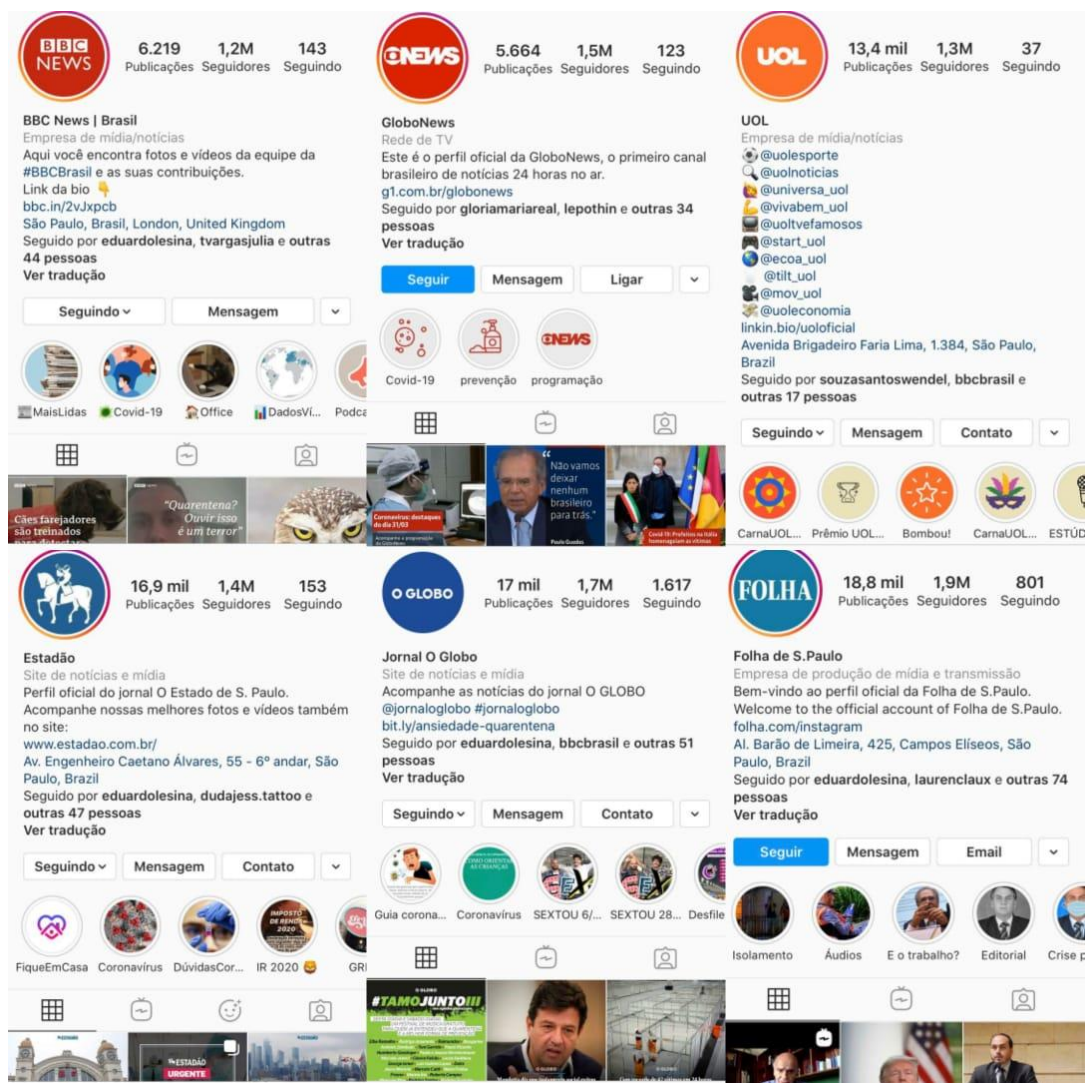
BBC NEWS

6.219 Publicações 1,2M Seguidores 143 Seguindo

BBC News | Brasil
Empresa de mídia/notícias
Aqui você encontra fotos e vídeos da equipe da #BBCBrasil e as suas contribuições.
Link da bio 👇
bbc.in/2vJxpcb
São Paulo, Brasil, London, United Kingdom
Seguido por eduardolesina, tvargasjulia e outras 44 pessoas
Ver tradução

Seguindo ˅ | Mensagem | ˅

MaisLidas | Covid-19 | Office | DadosVi... | Podca

Cães farejadores são treinados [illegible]
"Quarentena? Ouvir isso é um terror"

GNEWS

5.664 Publicações 1,5M Seguidores 123 Seguindo

GloboNews
Rede de TV
Este é o perfil oficial da GloboNews, o primeiro canal brasileiro de notícias 24 horas no ar.
g1.com.br/globonews
Seguido por gloriamariareal, lepothin e outras 34 pessoas
Ver tradução

Seguir | Mensagem | Ligar | ˅

Covid-19 | prevenção | programação

GNEWS

Coronavírus: destaques do dia 31/03
"Não vamos deixar nenhum brasileiro para trás."
Paulo Guedes
Covid-19: Prefeitos na Itália homenageiam as vítimas

UOL

13,4 mil Publicações 1,3M Seguidores 37 Seguindo

UOL
Empresa de mídia/notícias
@uolesporte
@uolnoticias
@universa_uol
@vivabem_uol
@uoltvefamosos
@start_uol
@ecoa_uol
@tilt_uol
@mov_uol
@uoleconomia
linkin.bio/uoloficial
Avenida Brigadeiro Faria Lima, 1.384, São Paulo, Brazil
Seguido por souzasantoswendel, bbcbrasil e outras 17 pessoas

Seguindo ˅ | Mensagem | Contato | ˅

CarnaUOL... | Prêmio UOL... | Bombou! | CarnaUOL... | ESTÚD

16,9 mil Publicações 1,4M Seguidores 153 Seguindo

Estadão
Site de notícias e mídia
Perfil oficial do jornal O Estado de S. Paulo.
Acompanhe nossas melhores fotos e vídeos também no site:
www.estadao.com.br/
Av. Engenheiro Caetano Álvares, 55 - 6º andar, São Paulo, Brazil
Seguido por eduardolesina, dudajess.tattoo e outras 47 pessoas
Ver tradução

Seguindo ˅ | Mensagem | Contato | ˅

FiqueEmCasa | Coronavírus | DúvidasCor... | IR 2020 | GR

IMPOSTO DE RENDA 2020

ESTADÃO URGENTE

O GLOBO

17 mil Publicações 1,7M Seguidores 1.617 Seguindo

Jornal O Globo
Site de notícias e mídia
Acompanhe as notícias do jornal O GLOBO
@jornaloglobo #jornaloglobo
bit.ly/ansiedade-quarentena
Seguido por eduardolesina, bbcbrasil e outras 51 pessoas
Ver tradução

Seguindo ˅ | Mensagem | Contato | ˅

Guia corona... | Coronavírus | SEXTOU 6/... | SEXTOU 28... | Desfile

#TAMOJUNTO!!!
O GLOBO

FOLHA

18,8 mil Publicações 1,9M Seguidores 801 Seguindo

Folha de S.Paulo
Empresa de produção de mídia e transmissão
Bem-vindo ao perfil oficial da Folha de S.Paulo.
Welcome to the official account of Folha de S.Paulo.
folha.com/instagram
Al. Barão de Limeira, 425, Campos Elíseos, São Paulo, Brazil
Seguido por eduardolesina, laurenclaux e outras 74 pessoas
Ver tradução

Seguir | Mensagem | Email | ˅

Isolamento | Áudios | E o trabalho? | Editorial | Crise p